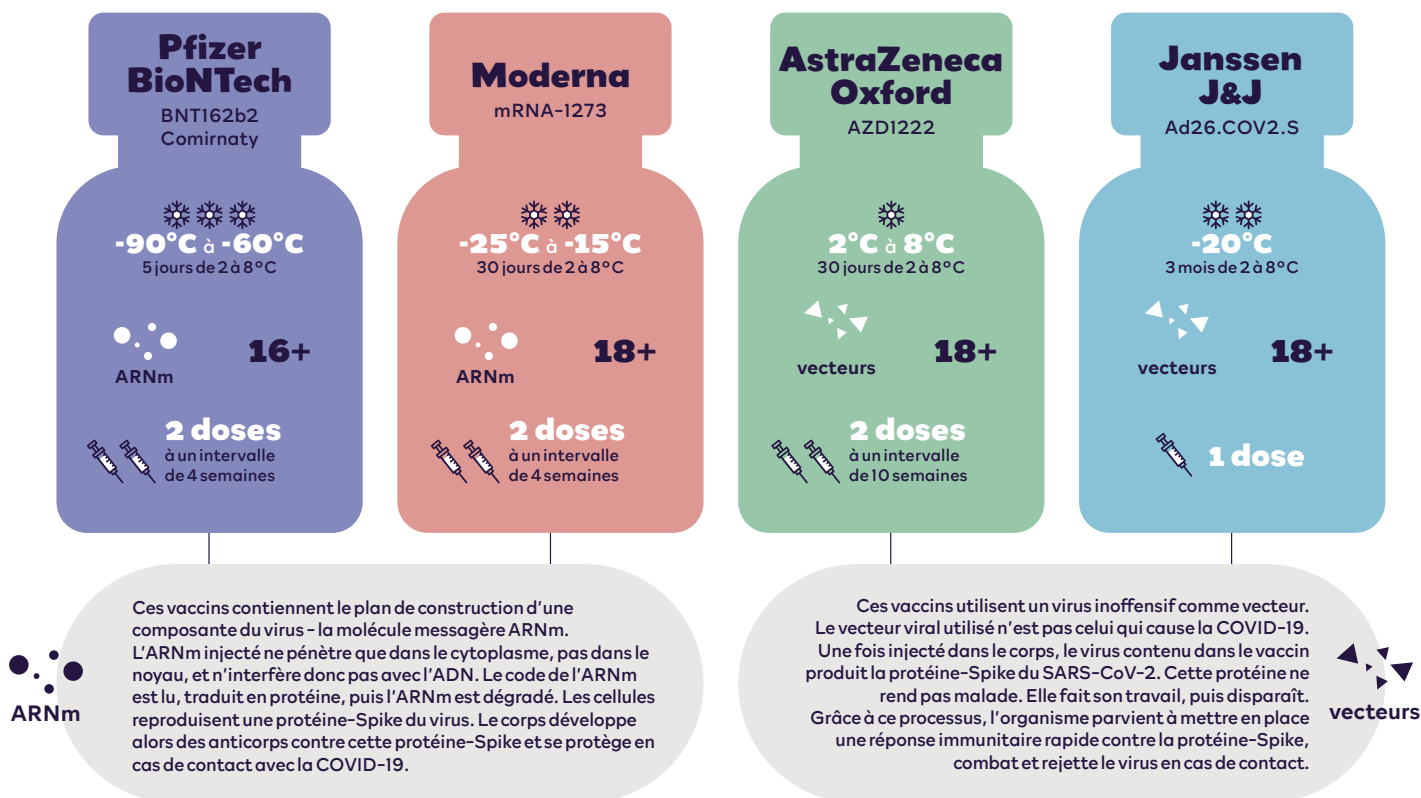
Pfizer BioNTech
BNT162b2
Comirnaty

-90°C à -60°C
5 jours de 2 à 8°C

ARNm

16+

2 doses
à un intervalle de 4 semaines

Moderna
mRNA-1273

-25°C à -15°C
30 jours de 2 à 8°C

ARNm

18+

2 doses
à un intervalle de 4 semaines

AstraZeneca Oxford
AZD1222

2°C à 8°C
30 jours de 2 à 8°C

vecteurs

18+

2 doses
à un intervalle de 10 semaines

Janssen J&J
Ad26.COV2.S

-20°C
3 mois de 2 à 8°C

vecteurs

18+

1 dose

Ces vaccins contiennent le plan de construction d'une composante du virus - la molécule messagère ARNm. L'ARNm injecté ne pénètre que dans le cytoplasme, pas dans le noyau, et n'interfère donc pas avec l'ADN. Le code de l'ARNm est lu, traduit en protéine, puis l'ARNm est dégradé. Les cellules reproduisent une protéine-Spike du virus. Le corps développe alors des anticorps contre cette protéine-Spike et se protège en cas de contact avec la COVID-19.

ARNm

Ces vaccins utilisent un virus inoffensif comme vecteur. Le vecteur viral utilisé n'est pas celui qui cause la COVID-19. Une fois injecté dans le corps, le virus contenu dans le vaccin produit la protéine-Spike du SARS-CoV-2. Cette protéine ne rend pas malade. Elle fait son travail, puis disparaît. Grâce à ce processus, l'organisme parvient à mettre en place une réponse immunitaire rapide contre la protéine-Spike, combat et rejette le virus en cas de contact.

vecteurs